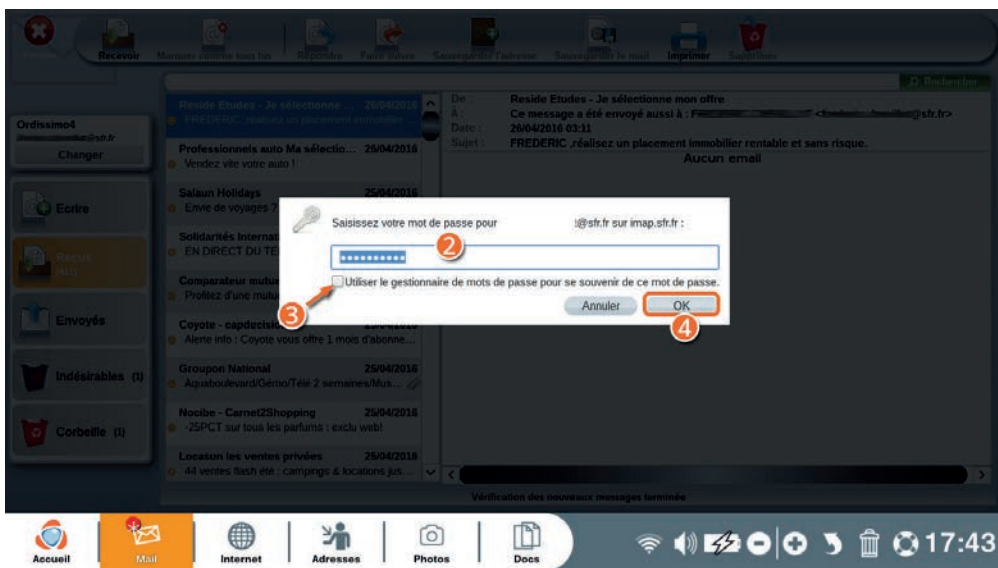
Recevoir Marquer comme tous lus Répondre Faire suivre Sauvegarder l'adresse Sauvegarder le mail Imprimer Supprimer

Rechercher

Ordissimo4
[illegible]@sfr.fr
Changer

Ecrire

Reçus (41)

Envoyés

Indésirables (1)

Corbeille (1)

Reside Etudes - Je sélectionne ... 26/04/2016
FREDERIC ,réalisez un placement immobilier

Professionnels auto Ma sélectio... 25/04/2016
Vendez vite votre auto !

Salaun Holidays 25/04/2016
Envie de voyages ?

Solidarités Internat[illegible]
EN DIRECT DU TE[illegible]

Comparateur mutu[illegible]
Profitez d'une mutu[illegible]

Coyote - capdecisio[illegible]
Alerte info : Coyote vous offre 1 mois d'abonne...

Groupon National 25/04/2016
Aquaboulevard/Gérno/Télé 2 semaines/Mus...

Nocibe - Carnet2Shopping 25/04/2016
-25PCT sur tous les parfums : exclu web!

Locason les ventes privées 25/04/2016
44 ventes flash été : campings & locations jus...

De : Reside Etudes - Je sélectionne mon offre
À : Ce message a été envoyé aussi à : F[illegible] <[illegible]@sfr.fr>
Date : 26/04/2016 03:11
Sujet : FREDERIC ,réalisez un placement immobilier rentable et sans risque.
Aucun email

Saisissez votre mot de passe pour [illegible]@sfr.fr sur imap.sfr.fr :
••••••••••
2
Utiliser le gestionnaire de mots de passe pour se souvenir de ce mot de passe.
3
Annuler OK
4

Vérification des nouveaux messages terminée

Accueil Mail Internet Adresses Photos Docs 17:43